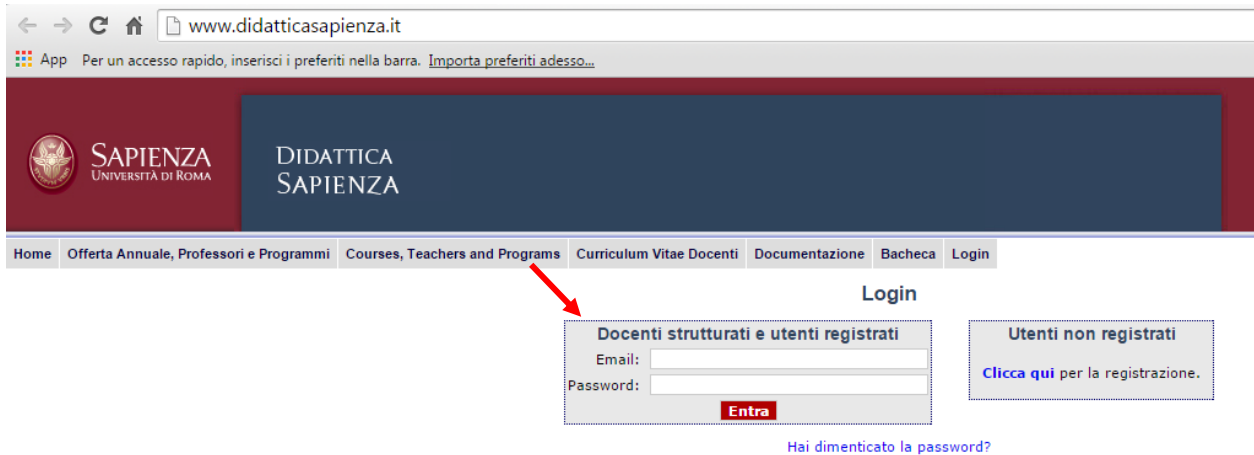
www.didatticasapienza.it

App Per un accesso rapido, inserisci i preferiti nella barra. Importa preferiti adesso...

SAPIENZA
UNIVERSITÀ DI ROMA

DIDATTICA
SAPIENZA

Home | Offerta Annuale, Professori e Programmi | Courses, Teachers and Programs | Curriculum Vitae Docenti | Documentazione | Bacheca | Login

Login

Docenti strutturati e utenti registrati
Email:
Password:
Entra

Utenti non registrati
Clicca qui per la registrazione.

Hai dimenticato la password?